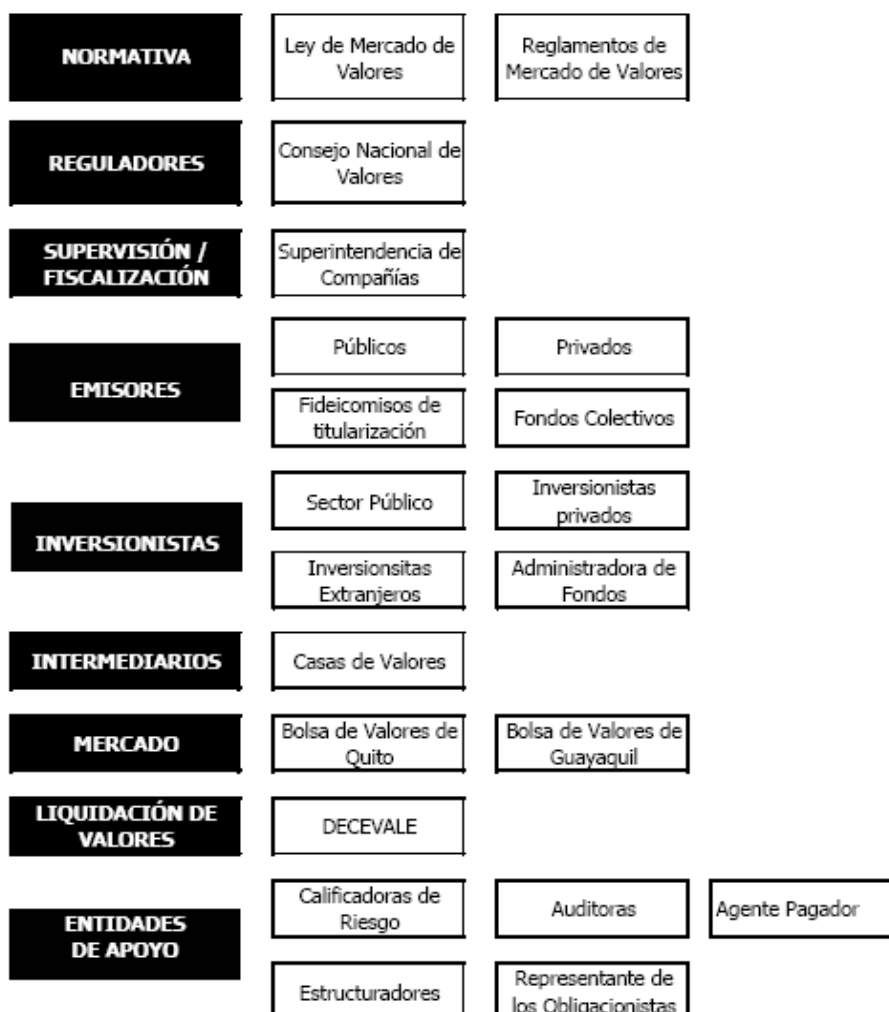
NORMATIVA

Ley de Mercado de Valores

Reglamentos de Mercado de Valores

REGULADORES

Consejo Nacional de Valores

SUPERVISIÓN / FISCALIZACIÓN

Superintendencia de Compañías

EMISORES

Públicos

Privados

Fideicomisos de titularización

Fondos Colectivos

INVERSIONISTAS

Sector Público

Inversionistas privados

Inversionsitas Extranjeros

Administradora de Fondos

INTERMEDIARIOS

Casas de Valores

MERCADO

Bolsa de Valores de Quito

Bolsa de Valores de Guayaquil

LIQUIDACIÓN DE VALORES

DECEVALE

ENTIDADES DE APOYO

Calificadoras de Riesgo

Auditoras

Agente Pagador

Estructuradores

Representante de los Obligacionistas